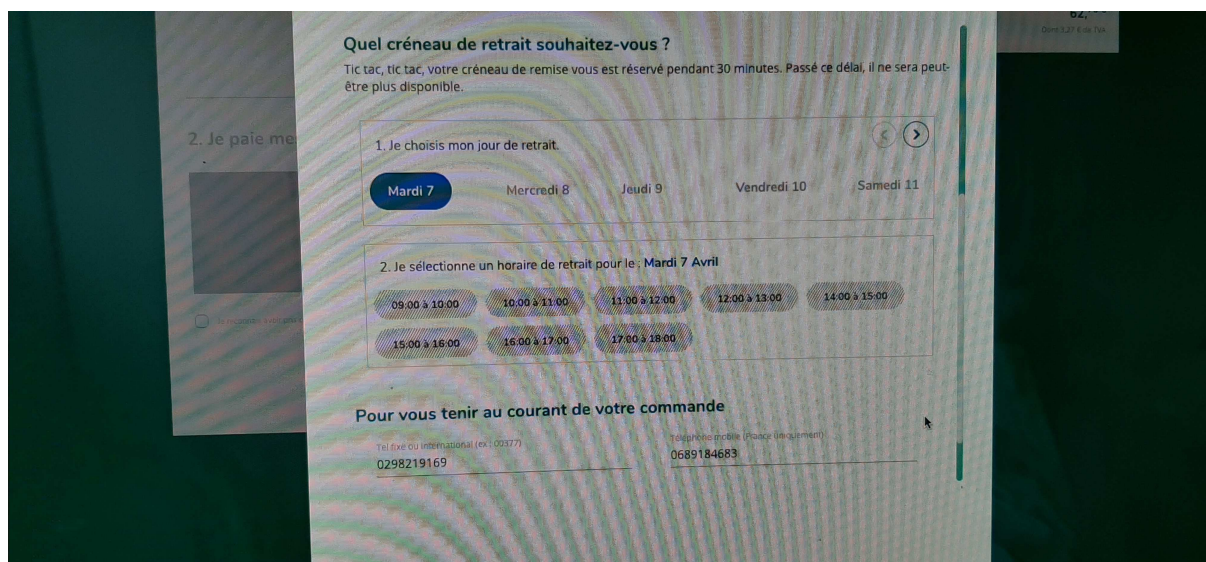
62,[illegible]
Dont 3,27 € de TVA

2. Je paie me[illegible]

Quel créneau de retrait souhaitez-vous ?

Tic tac, tic tac, votre créneau de remise vous est réservé pendant 30 minutes. Passé ce délai, il ne sera peut-être plus disponible.

1. Je choisis mon jour de retrait.

Mardi 7 | Mercredi 8 | Jeudi 9 | Vendredi 10 | Samedi 11

2. Je sélectionne un horaire de retrait pour le : Mardi 7 Avril

09:00 à 10:00 | 10:00 à 11:00 | 11:00 à 12:00 | 12:00 à 13:00 | 14:00 à 15:00 | 15:00 à 16:00 | 16:00 à 17:00 | 17:00 à 18:00

Pour vous tenir au courant de votre commande

Tel fixe ou international (ex : 00377)
0298219169

Téléphone mobile (France uniquement)
0689184683